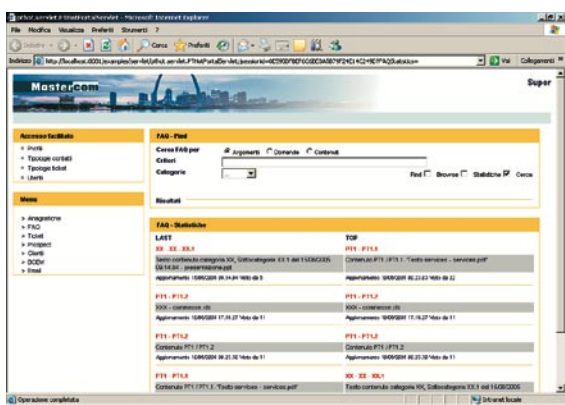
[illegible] - Microsoft Internet Explorer

File Modifica Visualizza Preferiti Strumenti ?

Indietro Cerca Preferiti

Indirizzo http://localhost:8080/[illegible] Vai Collegamenti

Mastercom

Super

Accesso facilitato

Punti
Tipologie contatti
Tipologie ticket
Utenti

Menu

Anagrafiche
FAQ
Ticket
Tipologie
Prospect
Clienti
BODe
Email

FAQ - Find

Cerca FAQ per Argomento Domande Contenuti

Criteri

Categorie

Find Browse Statistiche Cerca

Risultati

FAQ - Statistiche

LAST

XX - XX - XX.1

Testo contenuto categoria XX, Sottocategoria XX.1 del 15/06/2006 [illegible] - presentazione.ppt

Aggiornamento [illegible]

P1 - P1.2

XXX - commenti.doc

Aggiornamento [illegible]

P1 - P1.2

Contenuto P1 / P1.2

Aggiornamento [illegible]

P1 - P1.1

Contenuto P1 / P1.1 "Testo servizio - servizio.pdf"

TOP

P1 - P1.1

Contenuto P1 / P1.1 "Testo servizio - servizio.pdf"

Aggiornamento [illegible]

P1 - P1.2

XXX - commenti.doc

Aggiornamento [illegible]

P1 - P1.2

Contenuto P1 / P1.2

Aggiornamento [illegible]

XX - XX - XX.1

Testo contenuto categoria XX, Sottocategoria XX.1 del 15/06/2006

Operazione completata

Intranet locale